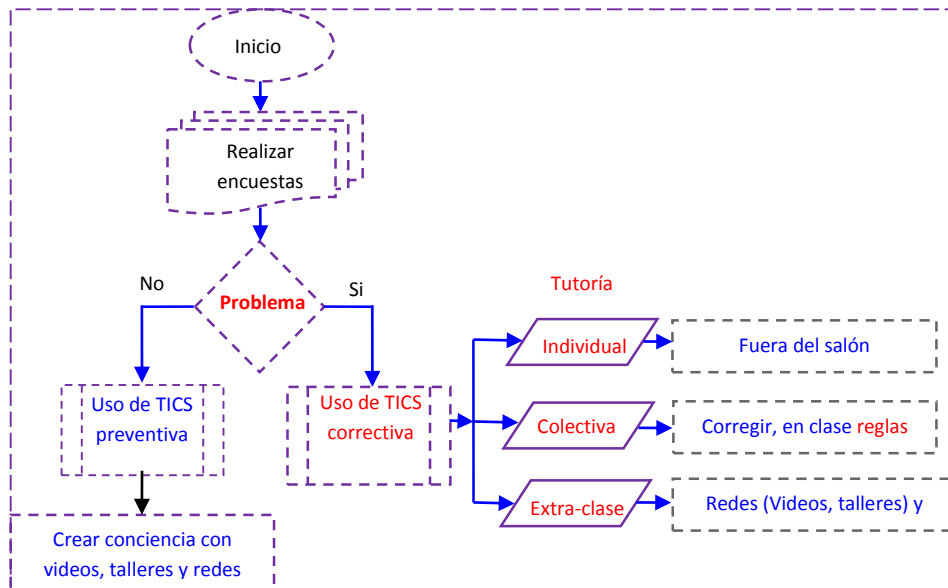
Inicio

Realizar encuestas

Problema

No

Si

Tutoría

Individual

Fuera del salón

Uso de TICS preventiva

Uso de TICS correctiva

Colectiva

Corregir, en clase reglas

Extra-clase

Redes (Videos, talleres) y

Crear conciencia con videos, talleres y redes